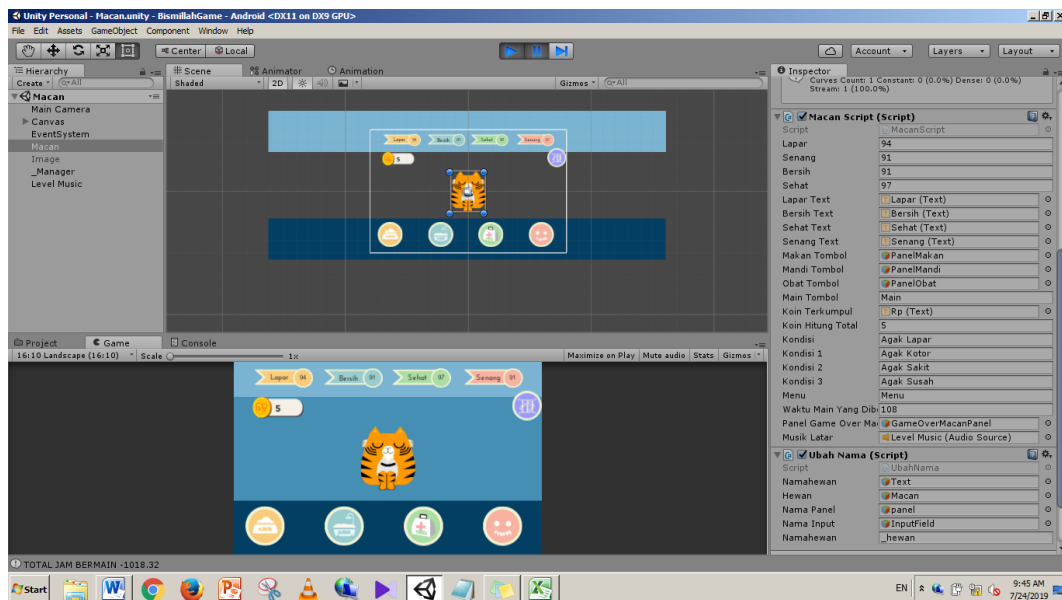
Unity Personal - Macan.unity - BismillahGame - Android <DX11 on DX9 GPU>

File Edit Assets GameObject Component Window Help

Center Local

Account Layers Layout

Hierarchy
Create
Macan
Main Camera
Canvas
EventSystem
Macan
Image
_Manager
Level Music

Scene Animator Animation
Shaded 2D Gizmos All

Lapar 94 Bersih 91 Sehat 97 Senang 91
5

Project Game Console
16:10 Landscape (16:10) Scale 1x Maximize on Play Mute audio Stats Gizmos

Lapar 94 Bersih 91 Sehat 97 Senang 91
5

Inspector
Curves Count: 1 Constant: 0 (0.0%) Dense: 0 (0.0%)
Stream: 1 (100.0%)

Macan Script (Script)
| | |
|---|---|
| Script | MacanScript |
| Lapar | 94 |
| Senang | 91 |
| Bersih | 91 |
| Sehat | 97 |
| Lapar Text | Lapar (Text) |
| Bersih Text | Bersih (Text) |
| Sehat Text | Sehat (Text) |
| Senang Text | Senang (Text) |
| Makan Tombol | PanelMakan |
| Mandi Tombol | PanelMandi |
| Obat Tombol | PanelObat |
| Main Tombol | Main |
| Koin Terkumpul | Rp (Text) |
| Koin Hitung Total | 5 |
| Kondisi | Agak Lapar |
| Kondisi 1 | Agak Kotor |
| Kondisi 2 | Agak Sakit |
| Kondisi 3 | Agak Susah |
| Menu | Menu |
| Waktu Main Yang Dib | 108 |
| Panel Game Over Ma | GameOverMacanPanel |
| Musik Latar | Level Music (Audio Source) |

Ubah Nama (Script)
| | |
|---|---|
| Script | UbahNama |
| Namahewan | Text |
| Hewan | Macan |
| Nama Panel | panel |
| Nama Input | InputField |
| Namahewan | _hewan |

TOTAL JAM BERMAIN -1018.32

Start
EN 9:45 AM 7/24/2019